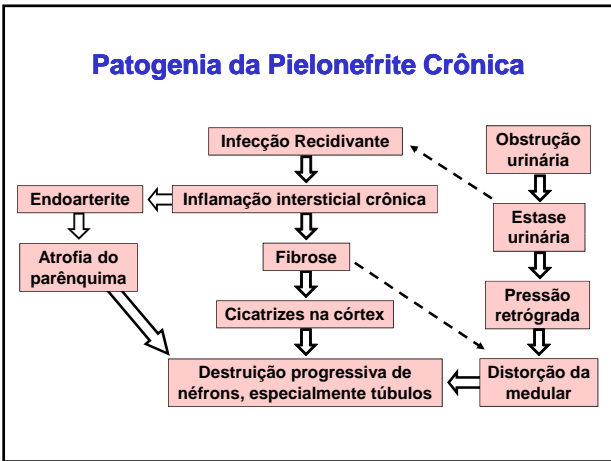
Patogenia da Pielonefrite Crônica

Infecção Recidivante

Obstrução urinária

Endoarterite

Inflamação intersticial crônica

Estase urinária

Atrofia do parênquima

Fibrose

Pressão retrógrada

Cicatrizes na córtex

Destruição progressiva de néfrons, especialmente túbulos

Distorção da medular